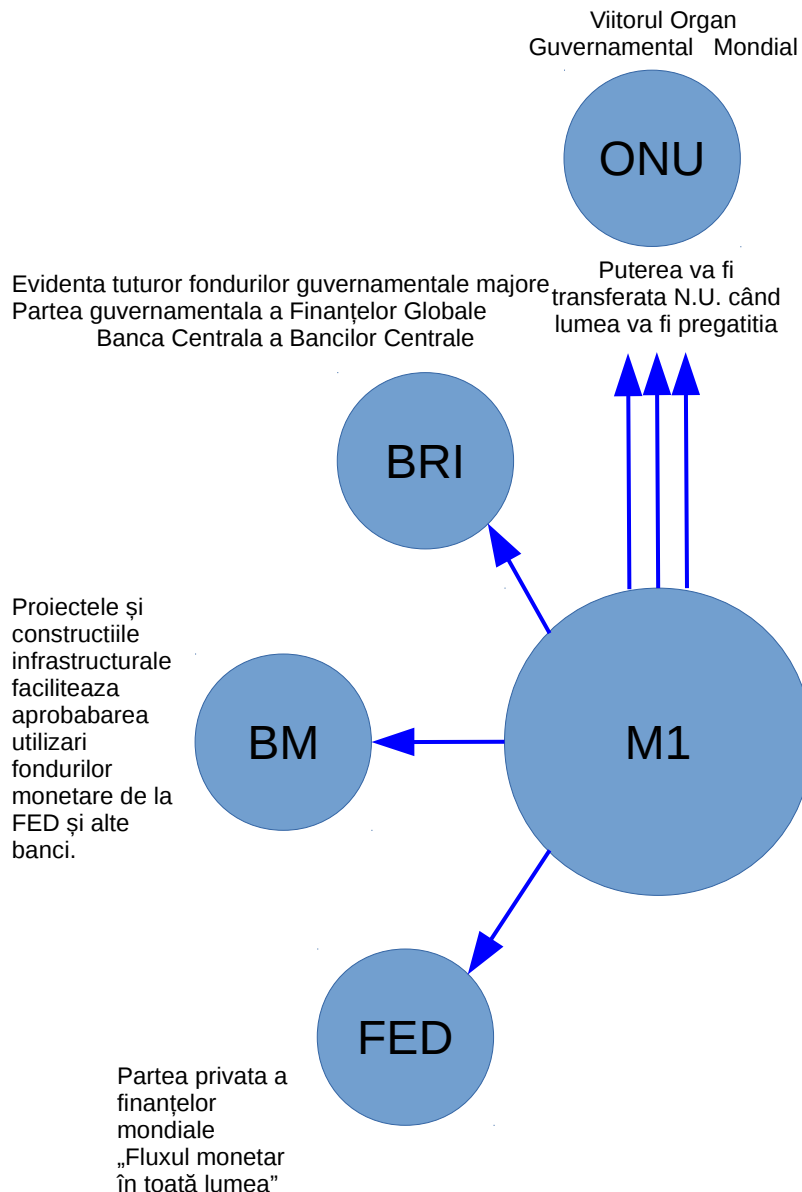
Viitorul Organ Guvernamental Mondial

ONU

Evidenta tuturor fondurilor guvernamentale majore
Partea guvernamentala a Finanțelor Globale
Banca Centrala a Bancilor Centrale

Puterea va fi transferata N.U. când lumea va fi pregatitia

BRI

Proiectele și constructiile infrastructurale faciliteaza aprobabarea utilizari fondurilor monetare de la FED și alte banci.

BM

M1

FED

Partea privata a finanțelor mondiale „Fluxul monetar în toată lumea”